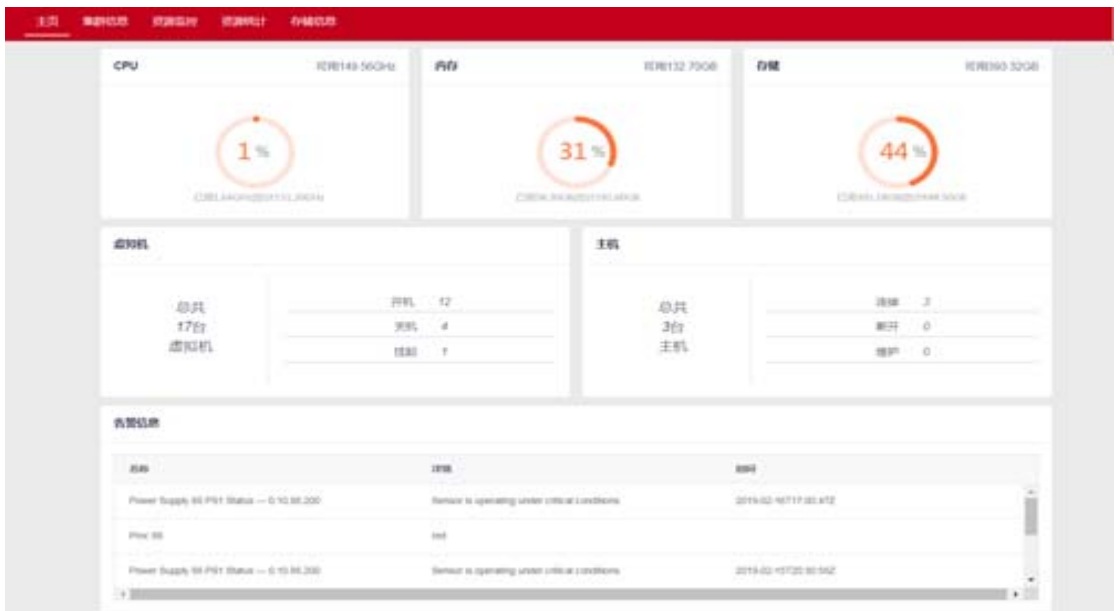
主页 集群信息 资源监控 资源统计 存储信息

CPU 可用149.56GHz

1 %

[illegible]

内存 可用132.70GB

31 %

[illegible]

存储 可用393.32GB

44 %

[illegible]

虚拟机

总共
17台
虚拟机

| | |
|---|---|
| 开机 | 12 |
| 关机 | 4 |
| 挂起 | 1 |

主机

总共
3台
主机

| | |
|---|---|
| 连接 | 3 |
| 断开 | 0 |
| 维护 | 0 |

告警信息

| 名称 | 详情 | 时间 |
|---|---|---|
| Power Supply 98 PS1 Status — 0.10.98.200 | Sensor is operating under critical conditions | 2019-02-16T17:00.47Z |
| Ping 98 | red | |
| Power Supply 98 PS1 Status — 0.10.98.200 | Sensor is operating under critical conditions | 2019-02-15T20:50.56Z |